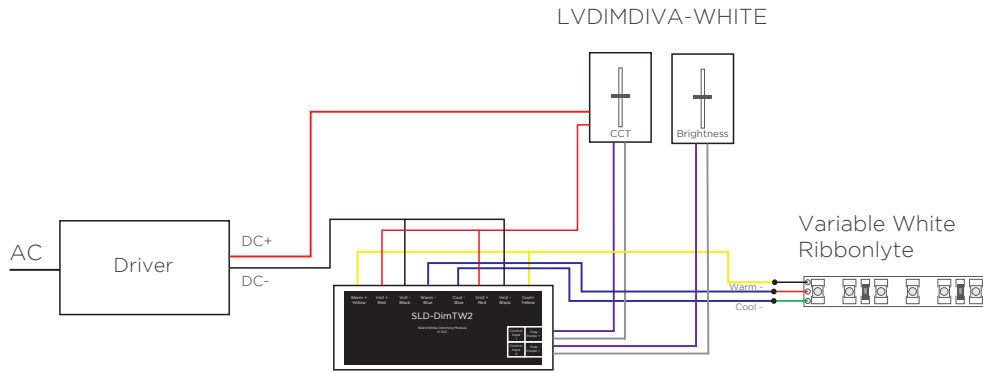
LVDIMDIVA-WHITE

CCT

Brightness

Variable White Ribbonlyte

AC

Driver

DC+

DC-

Warm + Yellow

Vin1 + Red

Vin1 - Black

Warm - Blue

Cool - Blue

Vin2 + Red

Vin2 - Black

Cool + Yellow

SLD-DimTW2

Warm/White Dimming Module

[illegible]

Warm -

Cool -